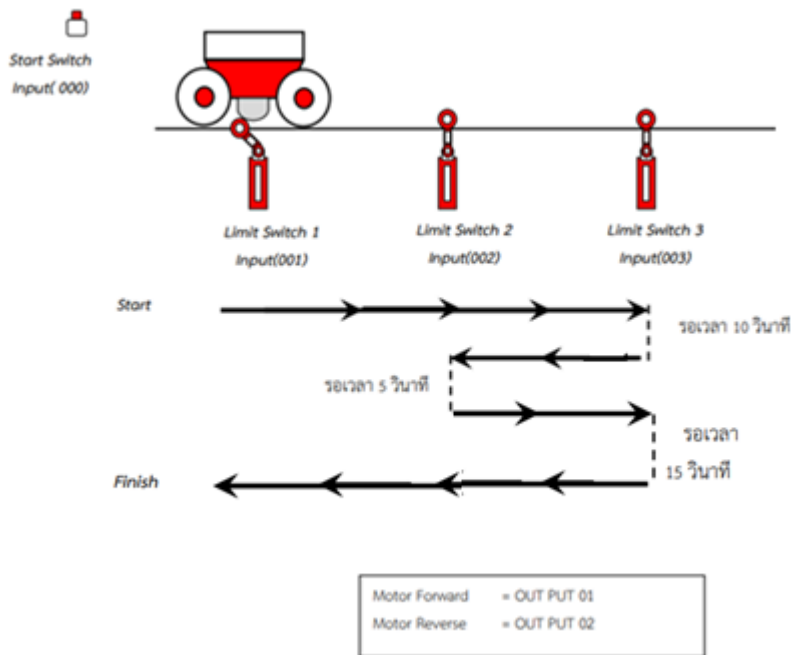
Start Switch
Input( 000)

Limit Switch 1
Input(001)

Limit Switch 2
Input(002)

Limit Switch 3
Input(003)

Start

รอเวลา 10 วินาที

รอเวลา 5 วินาที

รอเวลา
15 วินาที

Finish

Motor Forward = OUT PUT 01
Motor Reverse = OUT PUT 02